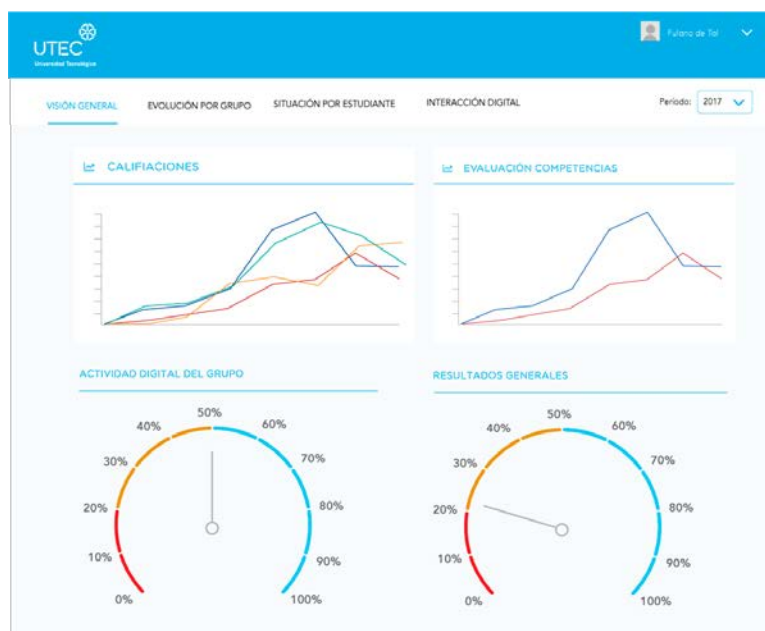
UTEC
Universidad Tecnológica

Fulano de Tal

VISIÓN GENERAL
EVOLUCIÓN POR GRUPO
SITUACIÓN POR ESTUDIANTE
INTERACCIÓN DIGITAL

Período: 2017

CALIFIACIONES

EVALUACIÓN COMPETENCIAS

ACTIVIDAD DIGITAL DEL GRUPO

0%
10%
20%
30%
40%
50%
60%
70%
80%
90%
100%

RESULTADOS GENERALES

0%
10%
20%
30%
40%
50%
60%
70%
80%
90%
100%